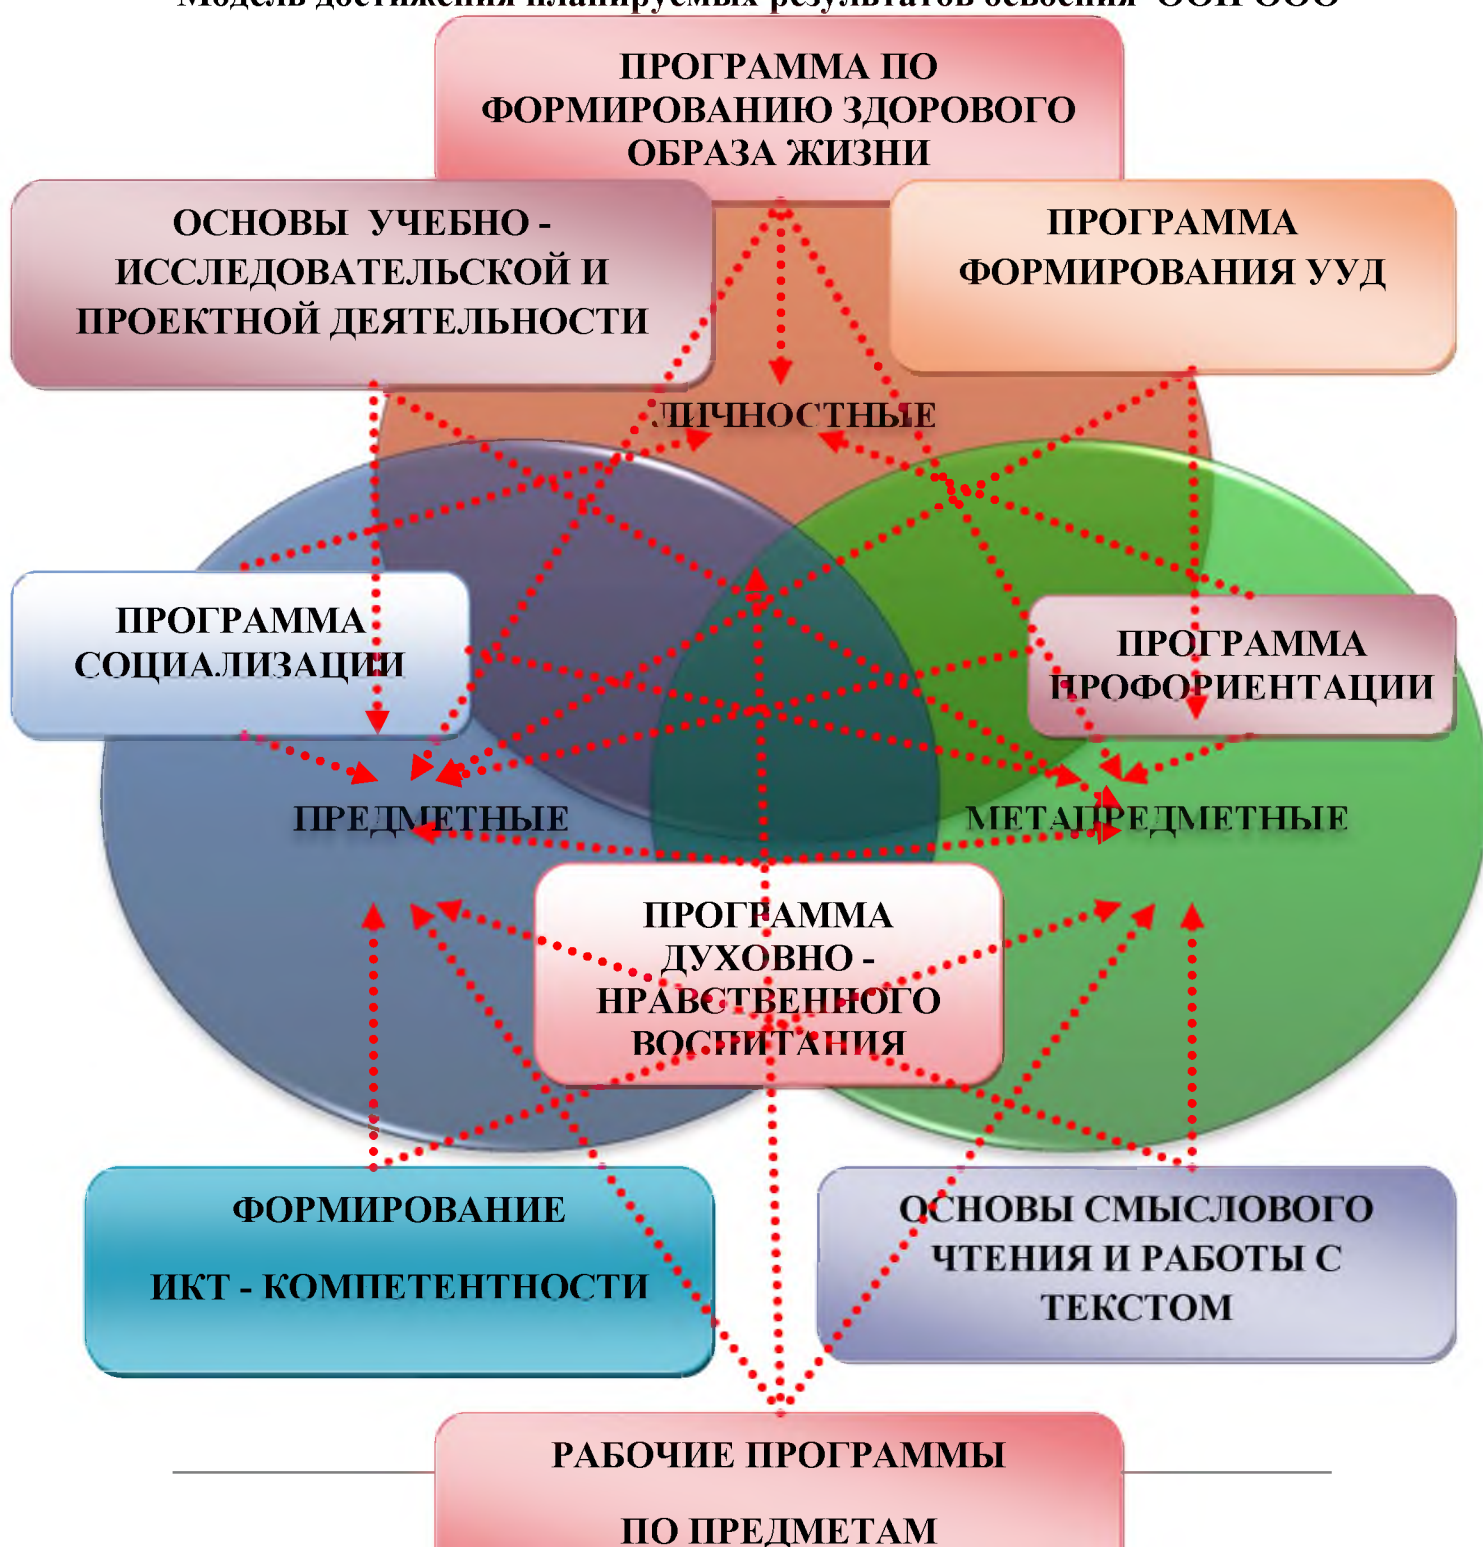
Модель достижения планируемых результатов освоения ООП ООО

ПРОГРАММА ПО ФОРМИРОВАНИЮ ЗДОРОВОГО ОБРАЗА ЖИЗНИ

ОСНОВЫ УЧЕБНО - ИССЛЕДОВАТЕЛЬСКОЙ И ПРОЕКТНОЙ ДЕЯТЕЛЬНОСТИ

ПРОГРАММА ФОРМИРОВАНИЯ УУД

ЛИЧНОСТНЫЕ

ПРОГРАММА СОЦИАЛИЗАЦИИ

ПРОГРАММА ПРОФОРИЕНТАЦИИ

ПРЕДМЕТНЫЕ

МЕТАПРЕДМЕТНЫЕ

ПРОГРАММА ДУХОВНО - НРАВСТВЕННОГО ВОСПИТАНИЯ

ФОРМИРОВАНИЕ ИКТ - КОМПЕТЕНТНОСТИ

ОСНОВЫ СМЫСЛОВОГО ЧТЕНИЯ И РАБОТЫ С ТЕКСТОМ

РАБОЧИЕ ПРОГРАММЫ ПО ПРЕДМЕТАМ